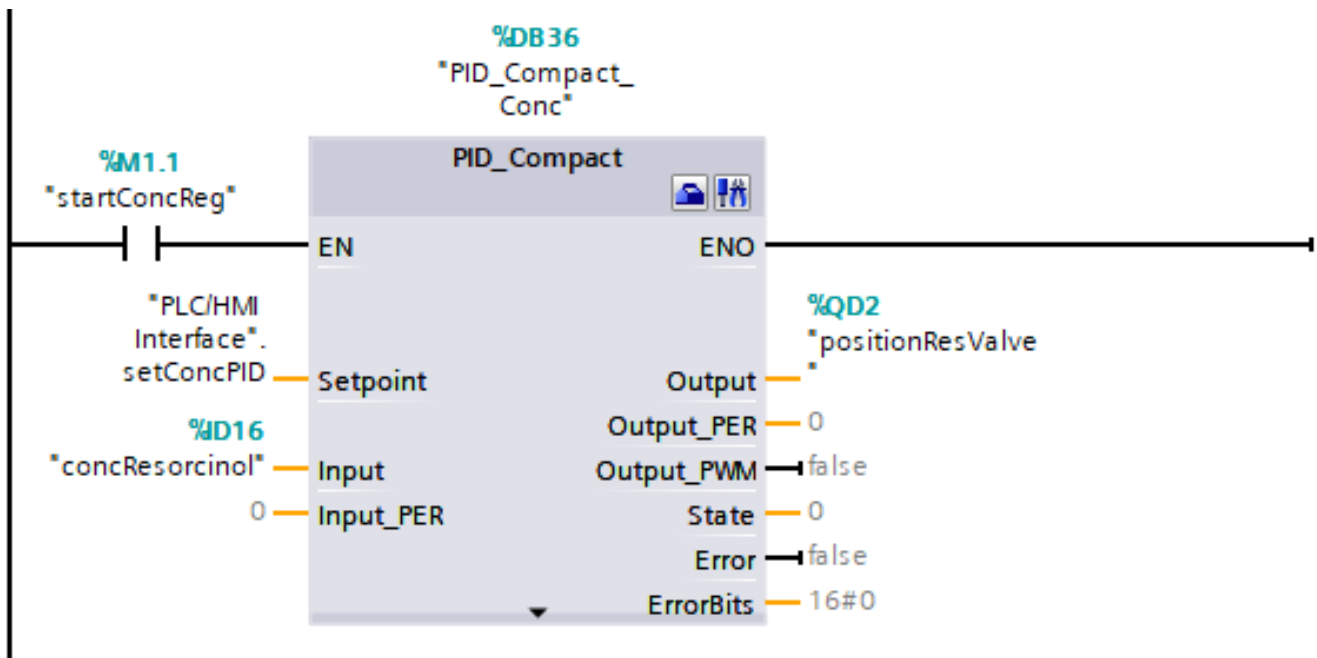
%DB36
"PID_Compact_Conc"

PID_Compact

%M1.1
"startConcReg"

EN
ENO

"PLC/HMI Interface".setConcPID
Setpoint

%QD2
"positionResValve"
Output

Output_PER 0

%ID16
"concResorcinol"
Input

Output_PWM false

0
Input_PER

State 0

Error false

ErrorBits 16#0